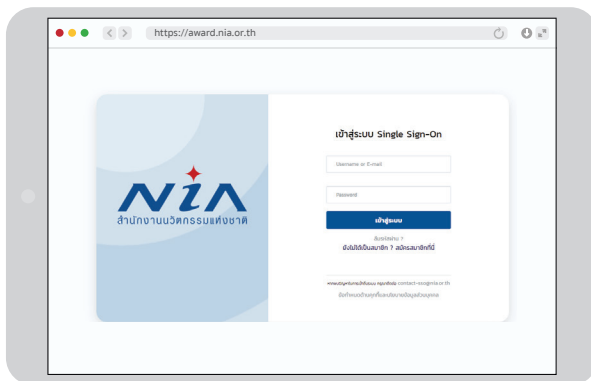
https://award.nia.or.th

NIA
สำนักงานนวัตกรรมแห่งชาติ

เข้าสู่ระบบ Single Sign-On

Username or E-mail

Password

เข้าสู่ระบบ

ลืมรหัสผ่าน ?
ยังไม่ได้เป็นสมาชิก ? สมัครสมาชิกที่นี่

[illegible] contact-sso@nia.or.th
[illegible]